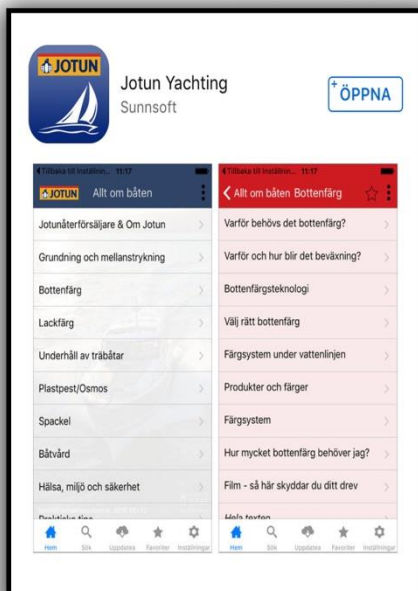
JOTUN

Jotun Yachting
Sunnsoft

ÖPPNA

◂Tillbaka till Inställnin... 11:17

JOTUN Allt om båten

Jotunåterförsäljare & Om Jotun
Grundning och mellanstrykning
Bottenfärg
Lackfärg
Underhåll av träbåtar
Plastpest/Osmos
Spackel
Båtvård
Hälsa, miljö och säkerhet
Praktiska tips

Hem Sök Uppdatera Favoriter Inställningar

◂Tillbaka till Inställnin... 11:17

Allt om båten Bottenfärg

Varför behövs det bottenfärg?
Varför och hur blir det beväxning?
Bottenfärgsteknologi
Välj rätt bottenfärg
Färgsystem under vattenlinjen
Produkter och färger
Färgsystem
Hur mycket bottenfärg behöver jag?
Film - så här skyddar du ditt drev
Hela texten

Hem Sök Uppdatera Favoriter Inställningar